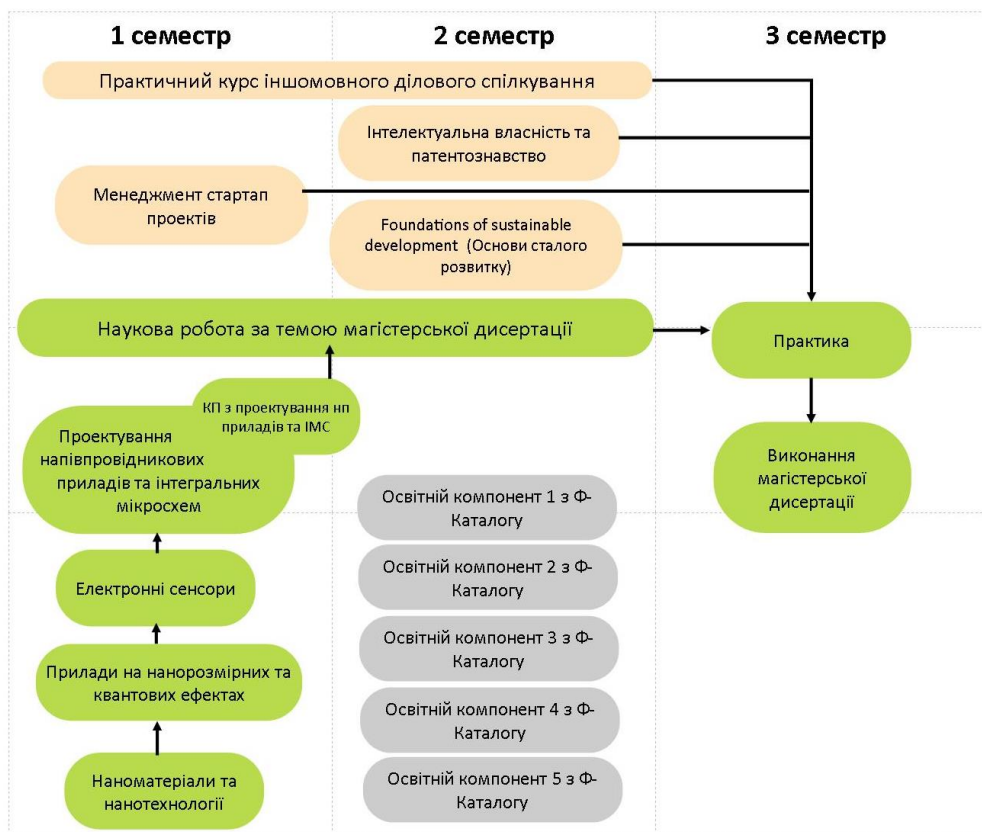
1 семестр

2 семестр

3 семестр

Практичний курс іншомовного ділового спілкування

Інтелектуальна власність та патентознавство

Менеджмент стартап проектів

Foundations of sustainable development (Основи сталого розвитку)

Наукова робота за темою магістерської дисертації

Практика

КП з проектування нп приладів та ІМС

Проектування напівпровідникових приладів та інтегральних мікросхем

Виконання магістерської дисертації

Освітній компонент 1 з Ф-Каталогу

Електронні сенсори

Освітній компонент 2 з Ф-Каталогу

Освітній компонент 3 з Ф-Каталогу

Прилади на нанорозмірних та квантових ефектах

Освітній компонент 4 з Ф-Каталогу

Наноматеріали та нанотехнології

Освітній компонент 5 з Ф-Каталогу